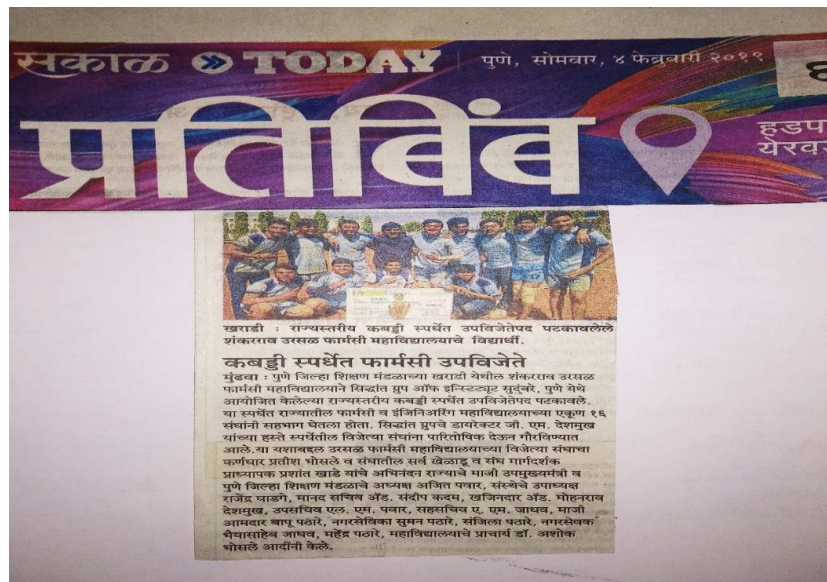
सकाळ » TODAY | पुणे, सोमवार, ४ फेब्रुवारी २०१९

प्रतिबिंब

हडप
येरव

खराडी : राज्यस्तरीय कबड्डी स्पर्धेत उपविजेतेपद पटकावलेले शंकरराव उरसळ फार्मसी महाविद्यालयाचे विद्यार्थी.

कबड्डी स्पर्धेत फार्मसी उपविजेते

चंदननगर : पुणे जिल्हा शिक्षण मंडळाच्या खराडी येथील शंकरराव उरसळ फार्मसी महाविद्यालयाने सिद्धांत ग्रुप ऑफ इन्स्टिट्यूट सुदुंबरे, पुणे येथे आयोजित केलेल्या राज्यस्तरीय कबड्डी स्पर्धेत उपविजेतेपद पटकावले. या स्पर्धेत राज्यातील फार्मसी व इंजिनिअरिंग महाविद्यालयाच्या एकूण १६ संघांनी सहभाग घेतला होता. सिद्धांत ग्रुपचे डायरेक्टर जी. एम. देशमुख यांच्या हस्ते स्पर्धेतील विजेत्या संघांना पारितोषिक देऊन गौरविण्यात आले. या यशाबद्दल उरसळ फार्मसी महाविद्यालयाच्या विजेत्या संघाचा कर्णधार प्रतीक भोसले व संघातील सर्व खेळाडू व संघ मार्गदर्शक प्राध्यापक प्रशांत खाडे यांचे अभिनंदन राज्याचे माजी उपमुख्यमंत्री व पुणे जिल्हा शिक्षण मंडळाचे अध्यक्ष अजित पवार, संस्थेचे उपाध्यक्ष राजेंद्र घाडगे, मानद सचिव ॲड. संदीप कदम, खजिनदार ॲड. मोहनराव देशमुख, उपसचिव एल. एम. पवार, सहसचिव ए. एम. जाधव, माजी आमदार बापू पठारे, नगरसेविका सुमन पठारे, संजिला पठारे, नगरसेवक भैयासाहेब जाधव, महेंद्र पठारे, महाविद्यालयाचे प्राचार्य डॉ. अशोक भोसले आदींनी केले.